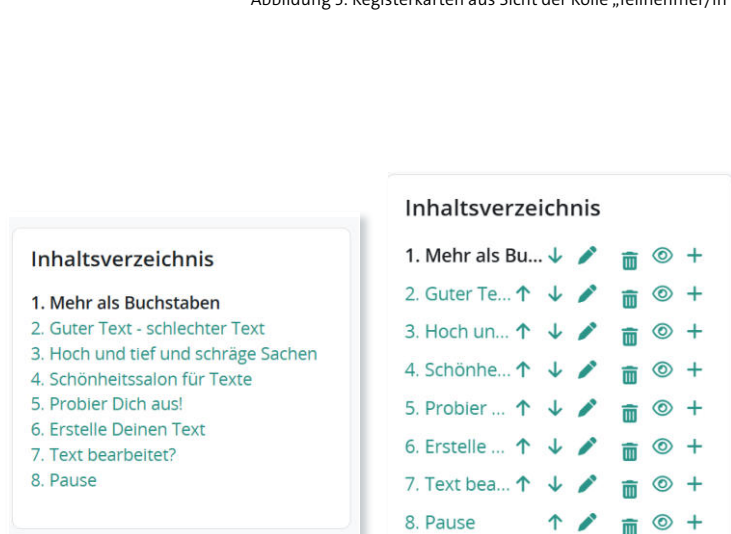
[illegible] 5: Registerkarten aus Sicht der Rolle „Teilnehmer/in

Inhaltsverzeichnis

1. Mehr als Buchstaben
2. Guter Text - schlechter Text
3. Hoch und tief und schräge Sachen
4. Schönheitssalon für Texte
5. Probier Dich aus!
6. Erstelle Deinen Text
7. Text bearbeitet?
8. Pause

Inhaltsverzeichnis

1. Mehr als Bu...
2. Guter Te...
3. Hoch un...
4. Schönhe...
5. Probier ...
6. Erstelle ...
7. Text bea...
8. Pause